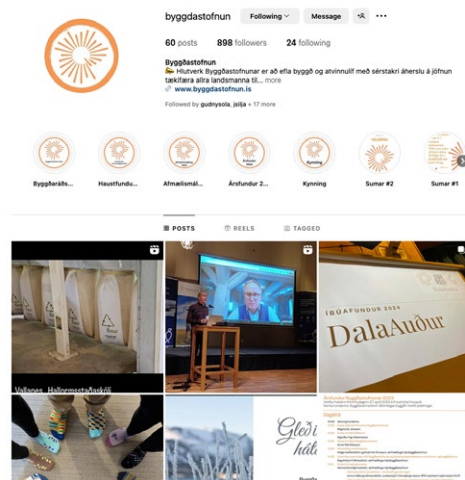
byggdastofnun

Following

Message

60 posts 898 followers 24 following

Byggðastofnun

Hlutverk Byggðastofnunar er að efla byggð og atvinnulíf með sérstakri áherslu á jöfnun tækifæra allra landsmanna til... more

www.byggdastofnun.is

Followed by gudnysola, jsilja + 17 more

Byggðaráðs...

Haustfundur...

Afmælismál...

Ársfundur 2...

Kynning

Sumar #2

Sumar #1

POSTS

REELS

TAGGED

Vallanes, Hallormsstaðaskóli

ÍBÚAFUNDUR 2024

DalaAuður

Gleði

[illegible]